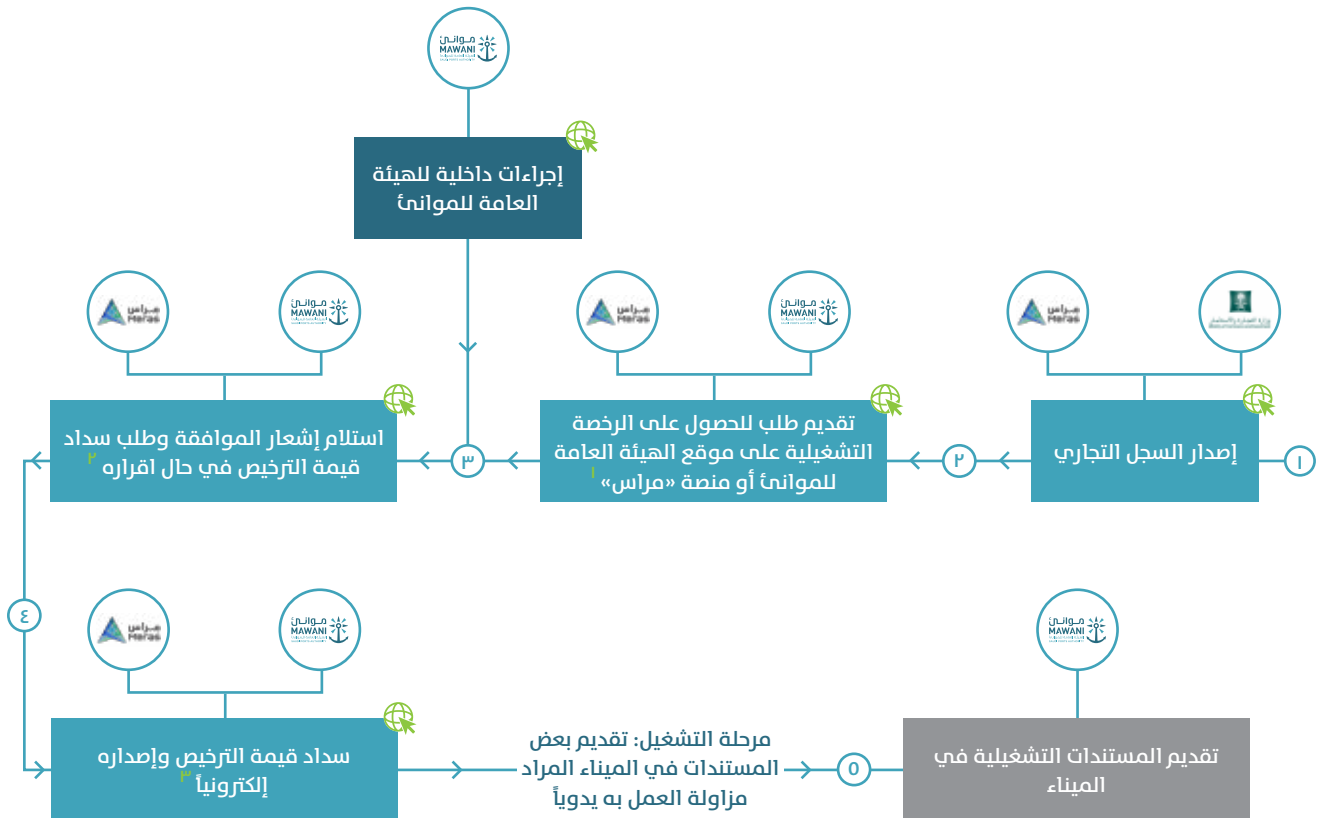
موانئ
MAWANI

إجراءات داخلية للهيئة العامة للموانئ

مراس
Meras

موانئ
MAWANI

مراس
Meras

موانئ
MAWANI

مراس
Meras

استلام إشعار الموافقة وطلب سداد قيمة الترخيص في حال اقراره ٢

٣

تقديم طلب للحصول على الرخصة التشغيلية على موقع الهيئة العامة للموانئ أو منصة «مراس» ١

٢

إصدار السجل التجاري

١

٤

مراس
Meras

موانئ
MAWANI

موانئ
MAWANI

سداد قيمة الترخيص وإصداره إلكترونياً ٣

مرحلة التشغيل: تقديم بعض المستندات في الميناء المراد مزاولة العمل به يدوياً

٥

تقديم المستندات التشغيلية في الميناء